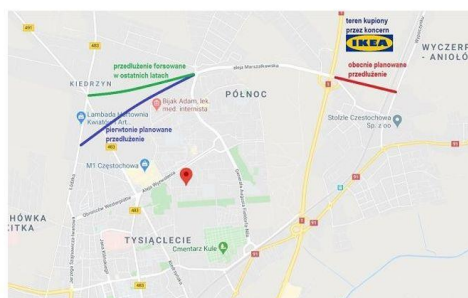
teren kupiony przez koncern
IKEA
WYCZERP - ANIOŁÓ
KIEDRZYN
przedłużenie forsowane w ostatnich latach
Aleja Marszałkowska
obecnie planowane przedłużenie
Bijak Adam, lek. med. internista
PÓŁNOC
Lambada Pracownia Kwiatowa Art...
pierwotnie planowane przedłużenie
Stalzle Częstochowa Sp. z o.o
M1 Częstochowa
Aleja Wojska Polskiego
HÓWKA
ZIKA
TYSIĄCLECIE
Cmentarz Kule
483
91
1